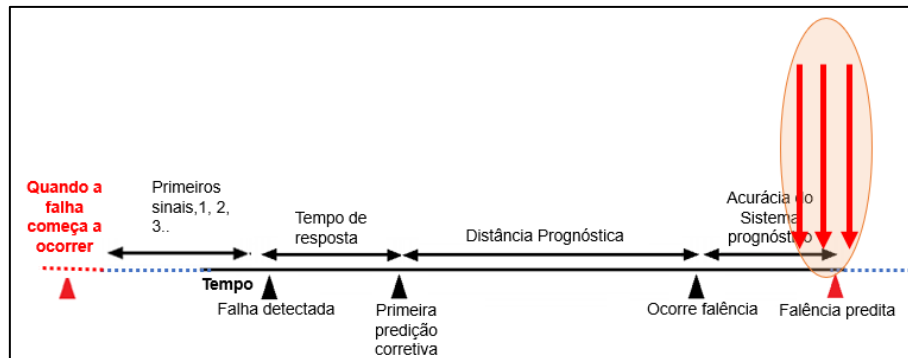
Quando a falha começa a ocorrer

Primeiros sinais,1, 2, 3..

Tempo de resposta

Distância Prognóstica

Acurácia do Sistema prognóstico

Tempo

Falha detectada

Primeira predição corretiva

Ocorre falência

Falência predita